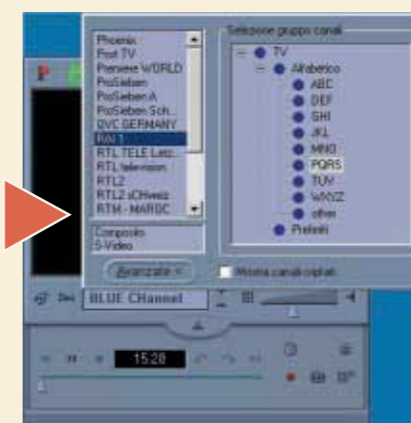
Phoenix
Pixel TV
Premiere WORLD
ProSieben
ProSieben A
ProSieben Sch...
QVC GERMANY
RAI 1
RTL TELE Lett...
RTL television
RTL2
RTL2 sCHweiz
RTM - MAROC

Composito
S-Video

Avanzate <

Selezione gruppi canali
TV
Alfabetico
ABC
DEF
GHI
JKL
MNO
PQRS
TUV
WXYZ
other
Preferiti

Mostra canali criptati

BLUE CHannel

15:28